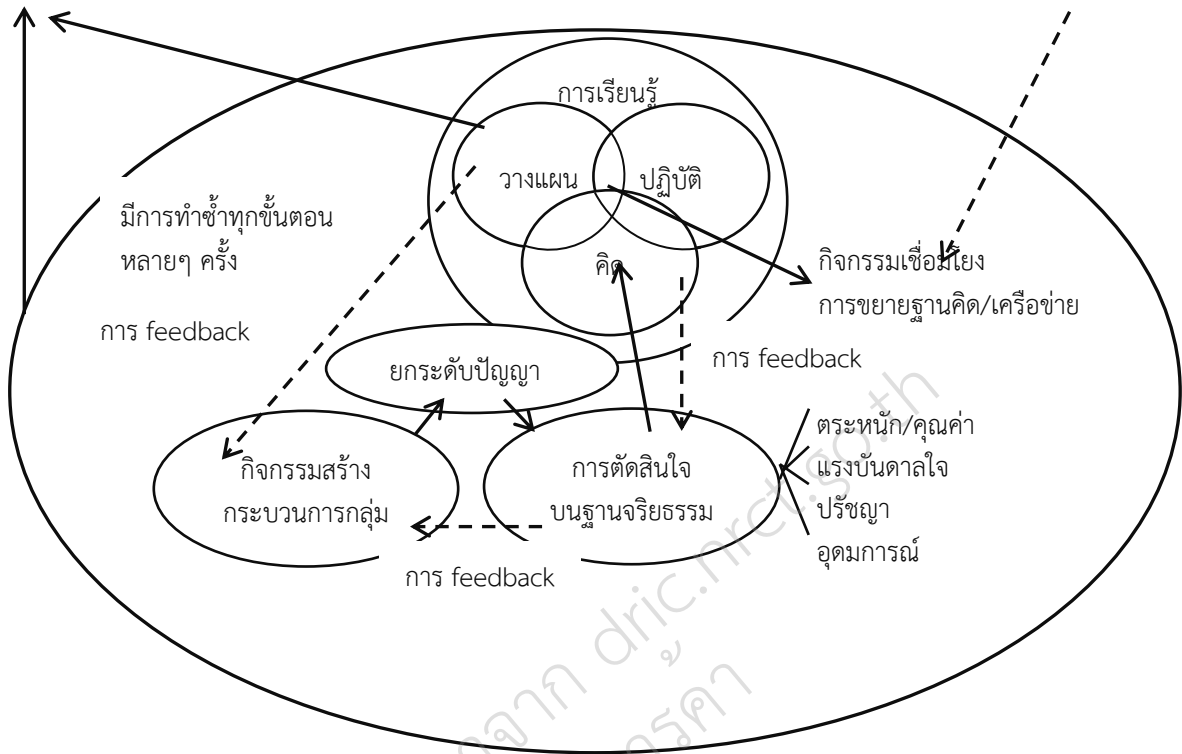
การเรียนรู้

วางแผน

ปฏิบัติ

คิด

มีการทำซ้ำทุกขั้นตอน หลายๆ ครั้ง

การ feedback

กิจกรรมเชื่อมโยง การขยายฐานคิด/เครือข่าย

ยกระดับปัญญา

การ feedback

ตระหนัก/คุณค่า
แรงบันดาลใจ
ปรัชญา
อุดมการณ์

กิจกรรมสร้าง กระบวนการกลุ่ม

การตัดสินใจ บนฐานจริยธรรม

การ feedback

dric.nrct.go.th
ฉลาก
ตรีคา